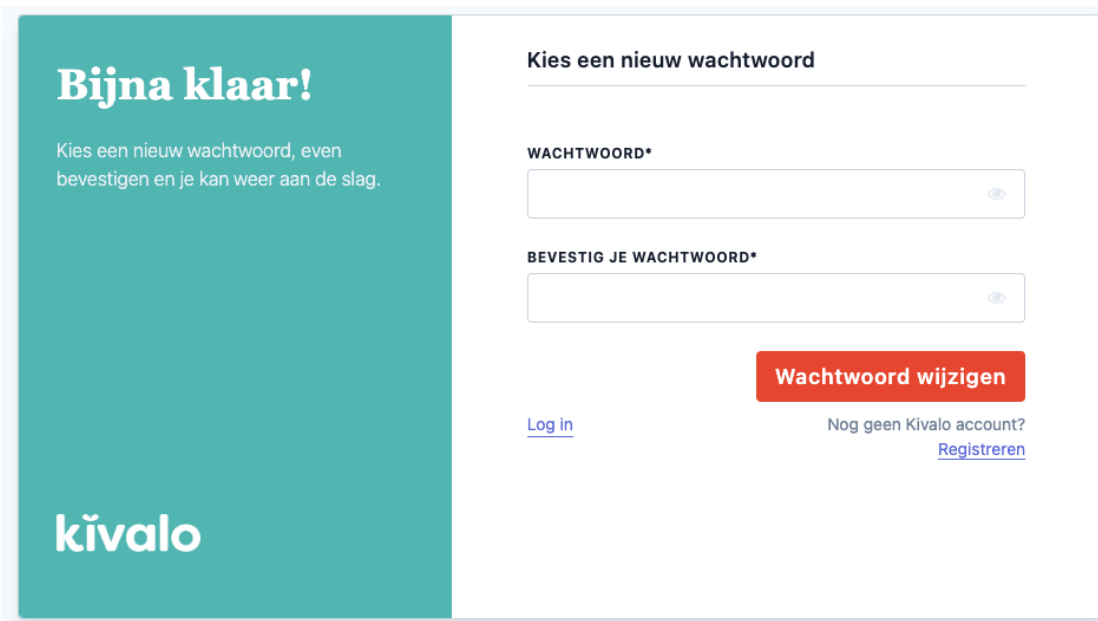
Bijna klaar!

Kies een nieuw wachtwoord, even bevestigen en je kan weer aan de slag.

kivalo

Kies een nieuw wachtwoord

WACHTWOORD*

BEVESTIG JE WACHTWOORD*

Wachtwoord wijzigen

Log in

Nog geen Kivalo account?
Registreren